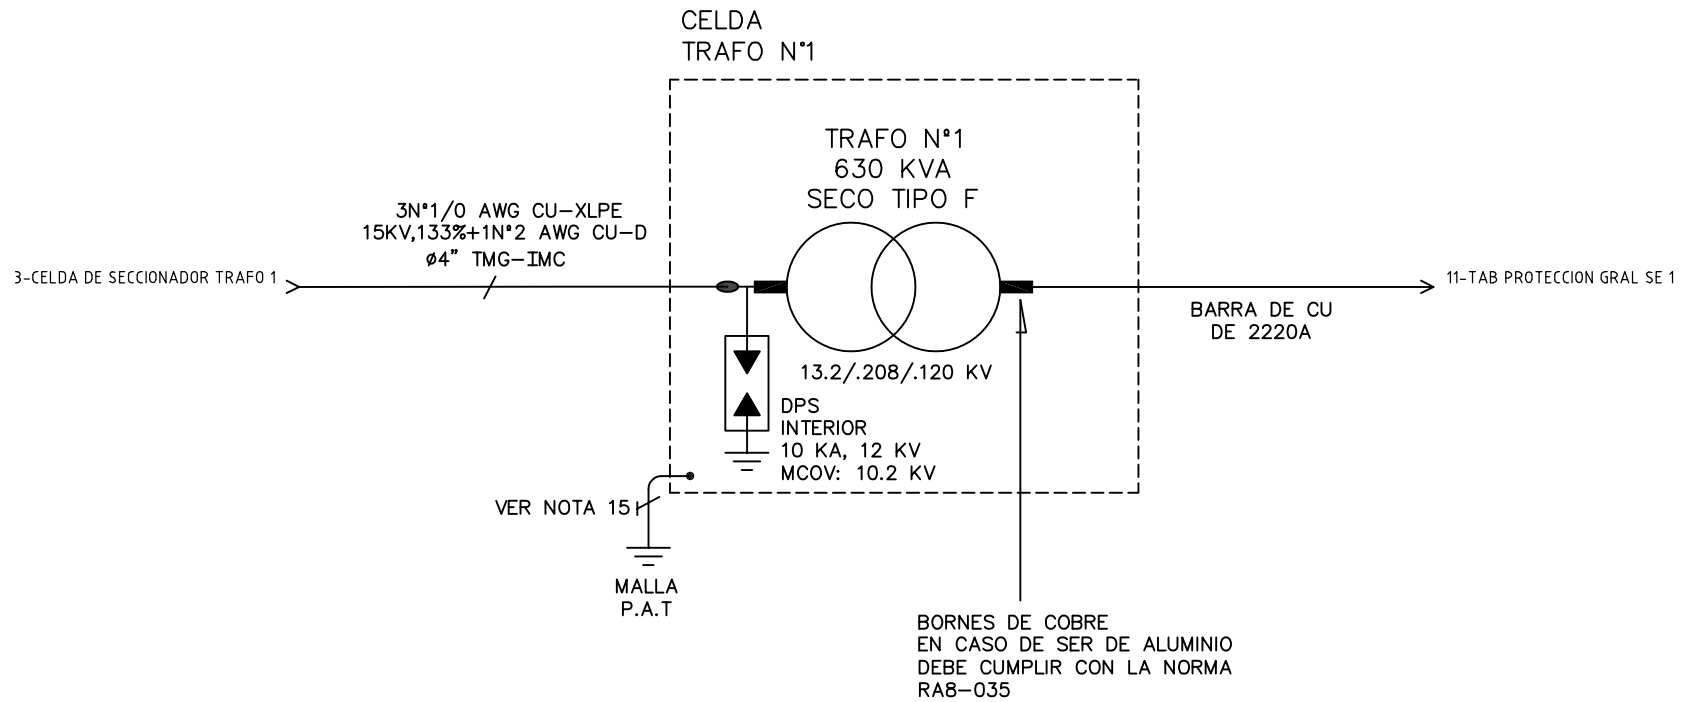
CELDA
TRAFO N°1

TRAFO N°1
630 KVA
SECO TIPO F

3N°1/0 AWG CU-XLPE
15KV,133%+1N°2 AWG CU-D
ø4" TMG-IMC

3-CELDA DE SECCIONADOR TRAFO 1

11-TAB PROTECCION GRAL SE 1

BARRA DE CU
DE 2220A

13.2/.208/.120 KV

DPS
INTERIOR
10 KA, 12 KV
MCOV: 10.2 KV

VER NOTA 15

MALLA
P.A.T

BORNES DE COBRE
EN CASO DE SER DE ALUMINIO
DEBE CUMPLIR CON LA NORMA
RA8-035